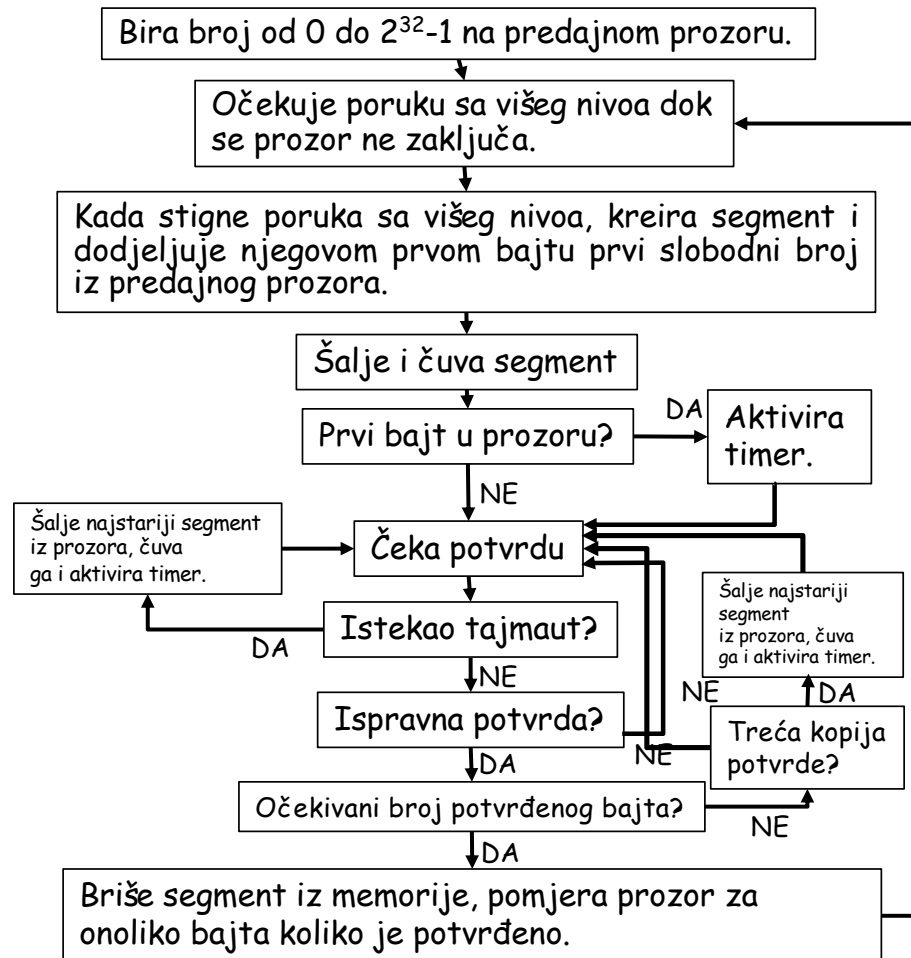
Bira broj od 0 do $2^{32}$-1 na predajnom prozoru.

Očekuje poruku sa višeg nivoa dok se prozor ne zaključa.

Kada stigne poruka sa višeg nivoa, kreira segment i dodjeljuje njegovom prvom bajtu prvi slobodni broj iz predajnog prozora.

Šalje i čuva segment

Prvi bajt u prozoru?

DA

Aktivira timer.

NE

Šalje najstariji segment iz prozora, čuva ga i aktivira timer.

Čeka potvrdu

Šalje najstariji segment iz prozora, čuva ga i aktivira timer.

DA

Istekao tajmaut?

NE

NE

DA

Ispravna potvrda?

NE

Treća kopija potvrde?

DA

Očekivani broj potvrđenog bajta?

NE

DA

Briše segment iz memorije, pomjera prozor za onoliko bajta koliko je potvrđeno.